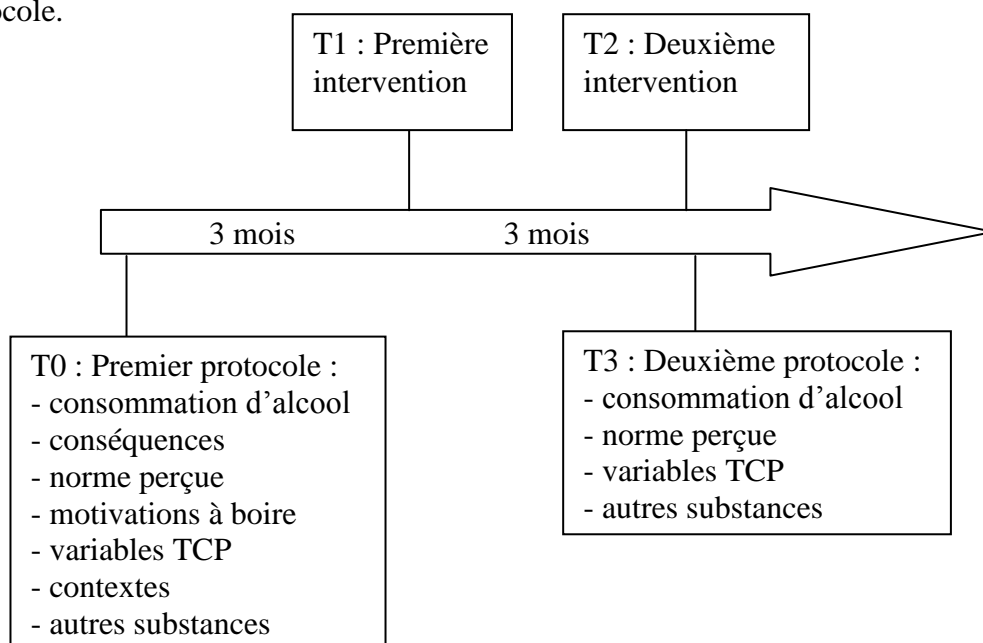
tocole.

T1 : Première intervention

T2 : Deuxième intervention

3 mois

3 mois

T0 : Premier protocole :
- consommation d'alcool
- conséquences
- norme perçue
- motivations à boire
- variables TCP
- contextes
- autres substances

T3 : Deuxième protocole :
- consommation d'alcool
- norme perçue
- variables TCP
- autres substances